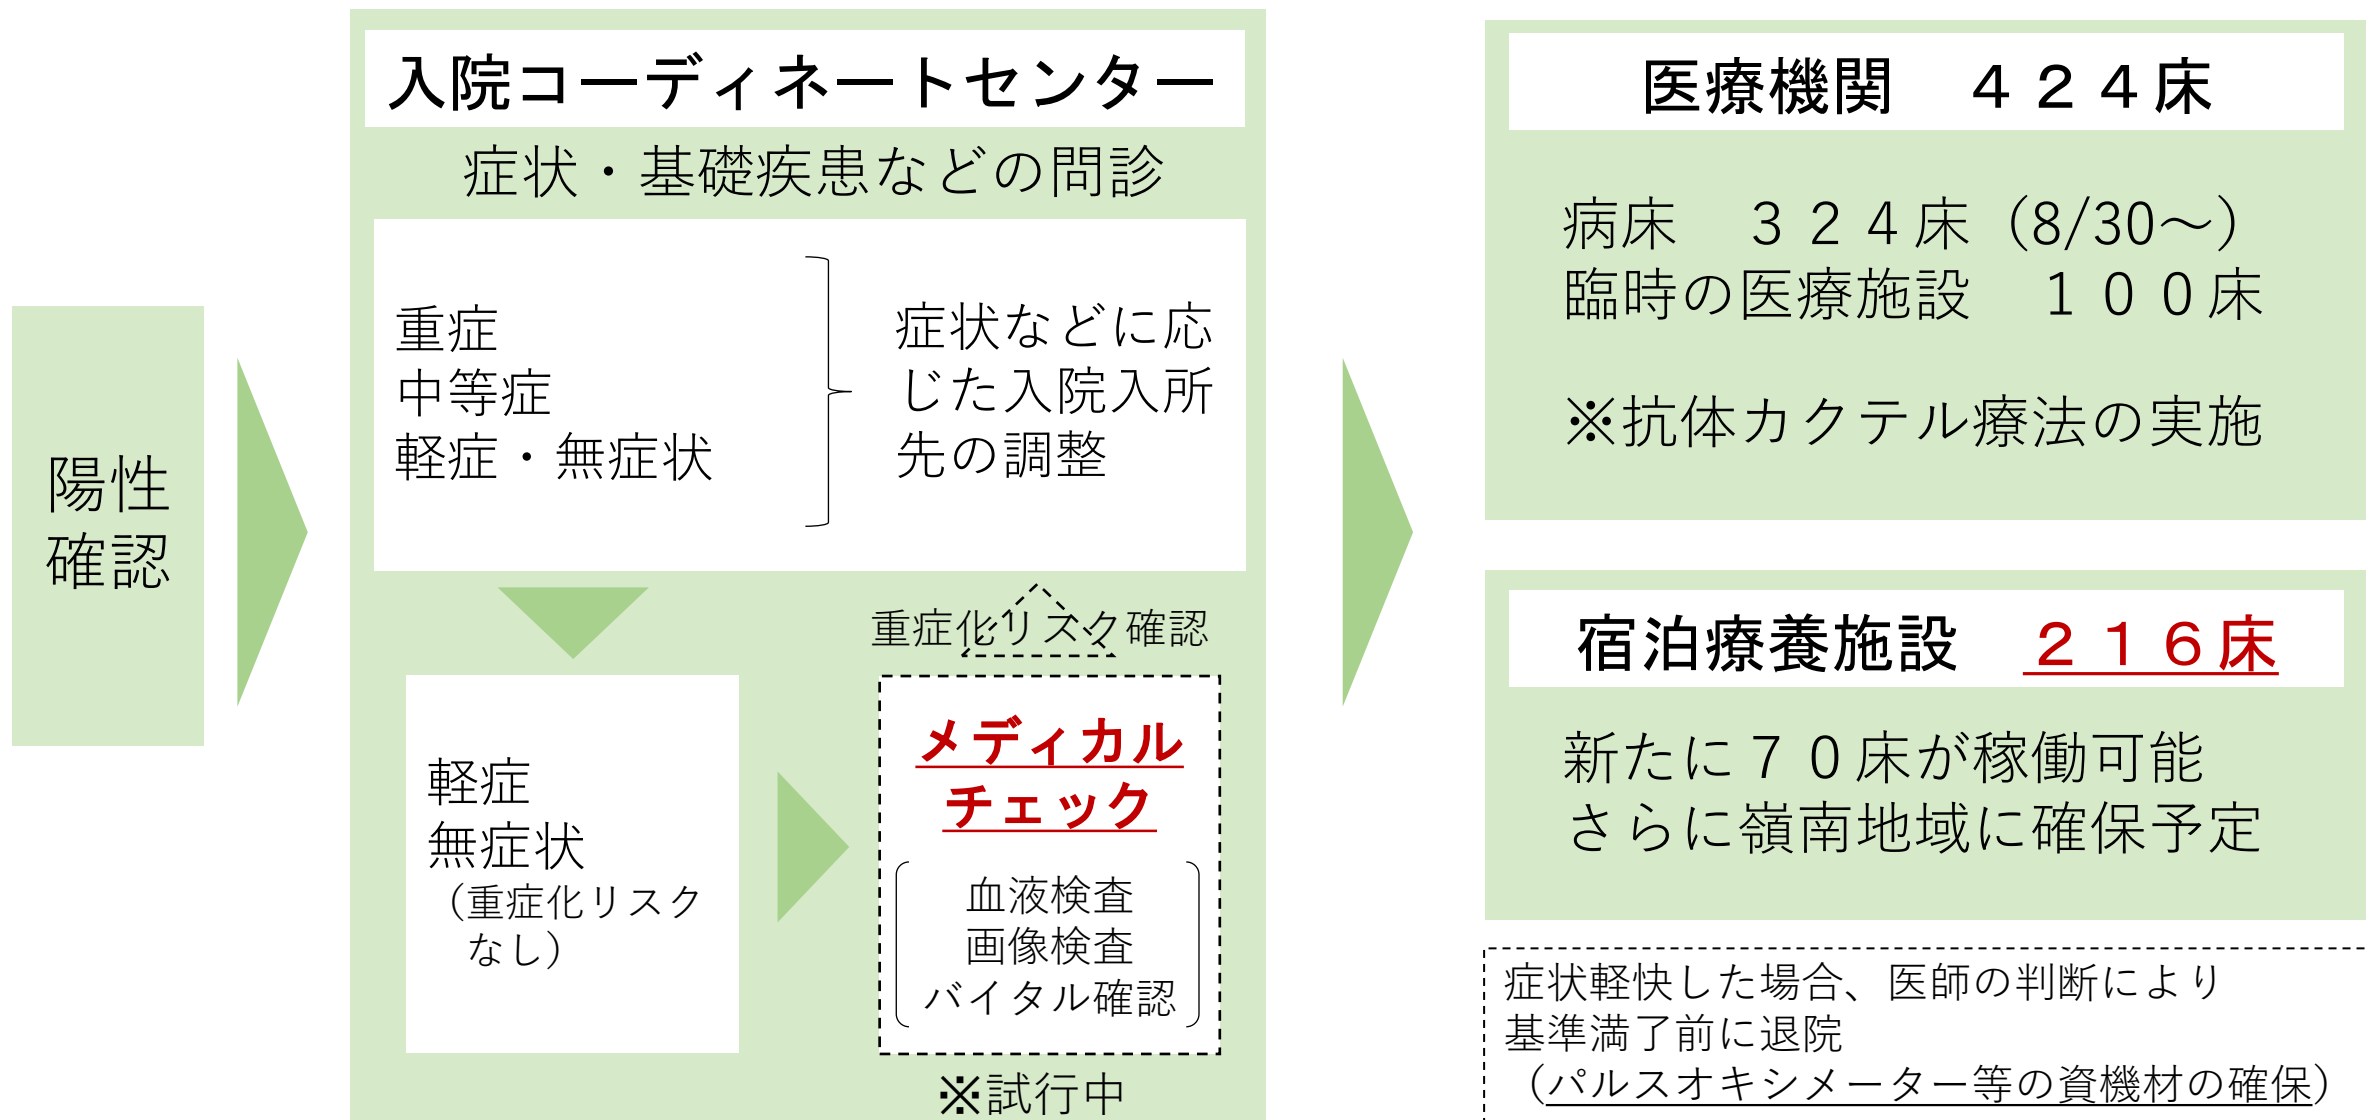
陽性確認

入院コーディネートセンター

症状・基礎疾患などの問診

重症
中等症
軽症・無症状

症状などに応じた入院入所先の調整

重症化リスク確認

軽症
無症状
（重症化リスクなし）

メディカルチェック

血液検査
画像検査
バイタル確認

※試行中

医療機関　４２４床

病床　３２４床（8/30～）
臨時の医療施設　１００床

※抗体カクテル療法の実施

宿泊療養施設　２１６床

新たに７０床が稼働可能
さらに嶺南地域に確保予定

症状軽快した場合、医師の判断により基準満了前に退院
（パルスオキシメーター等の資機材の確保）